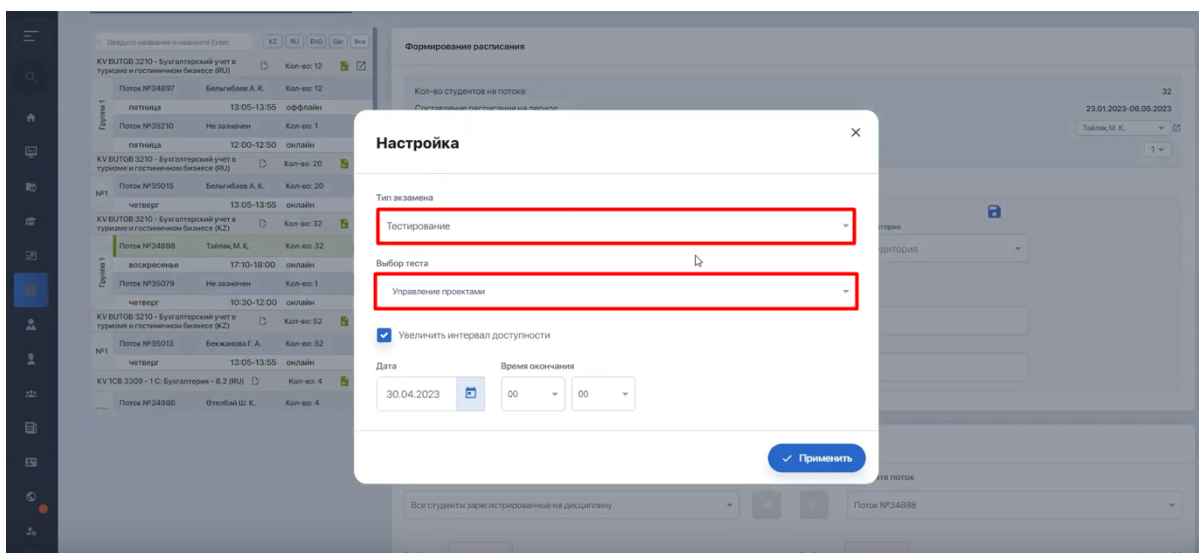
Введите название и нажмите Enter KZ RU ENG Ger Все

KV BUTGB 3210 - Бухгалтерский учет в туризме и гостиничном бизнесе (RU) Кол-во: 12

Группа 1
Поток №34897 Бельгибаев А. К. Кол-во: 12
пятница 13:05-13:55 оффлайн
Поток №35210 Не назначен Кол-во: 1
пятница 12:00-12:50 онлайн

KV BUTGB 3210 - Бухгалтерский учет в туризме и гостиничном бизнесе (RU) Кол-во: 20

№1
Поток №35015 Бельгибаев А. К. Кол-во: 20
четверг 13:05-13:55 онлайн

KV BUTGB 3210 - Бухгалтерский учет в туризме и гостиничном бизнесе (KZ) Кол-во: 32

Группа 1
Поток №34898 Тайлак М. К. Кол-во: 32
воскресенье 17:10-18:00 онлайн
Поток №35079 Не назначен Кол-во: 1
четверг 10:30-12:00 онлайн

KV BUTGB 3210 - Бухгалтерский учет в туризме и гостиничном бизнесе (KZ) Кол-во: 52

№1
Поток №35013 Бекжанова Г. А. Кол-во: 52
четверг 13:05-13:55 онлайн

KV 1CB 3309 - 1С: Бухгалтерия – 8.2 (RU) Кол-во: 4
Поток №34986 Өтелбай Ш. К. Кол-во: 4

Формирование расписания

Кол-во студентов на потоке 32
Составление расписания на период 23.01.2023-08.05.2023
Тайлак М. К.
1

Настройка

Тип экзамена
Тестирование

Выбор теста
Управление проектами

Увеличить интервал доступности

Дата
30.04.2023

Время окончания
00 00

Применить

тория
удитория

Все студенты зарегистрированные на дисциплину
те поток
Поток №34898